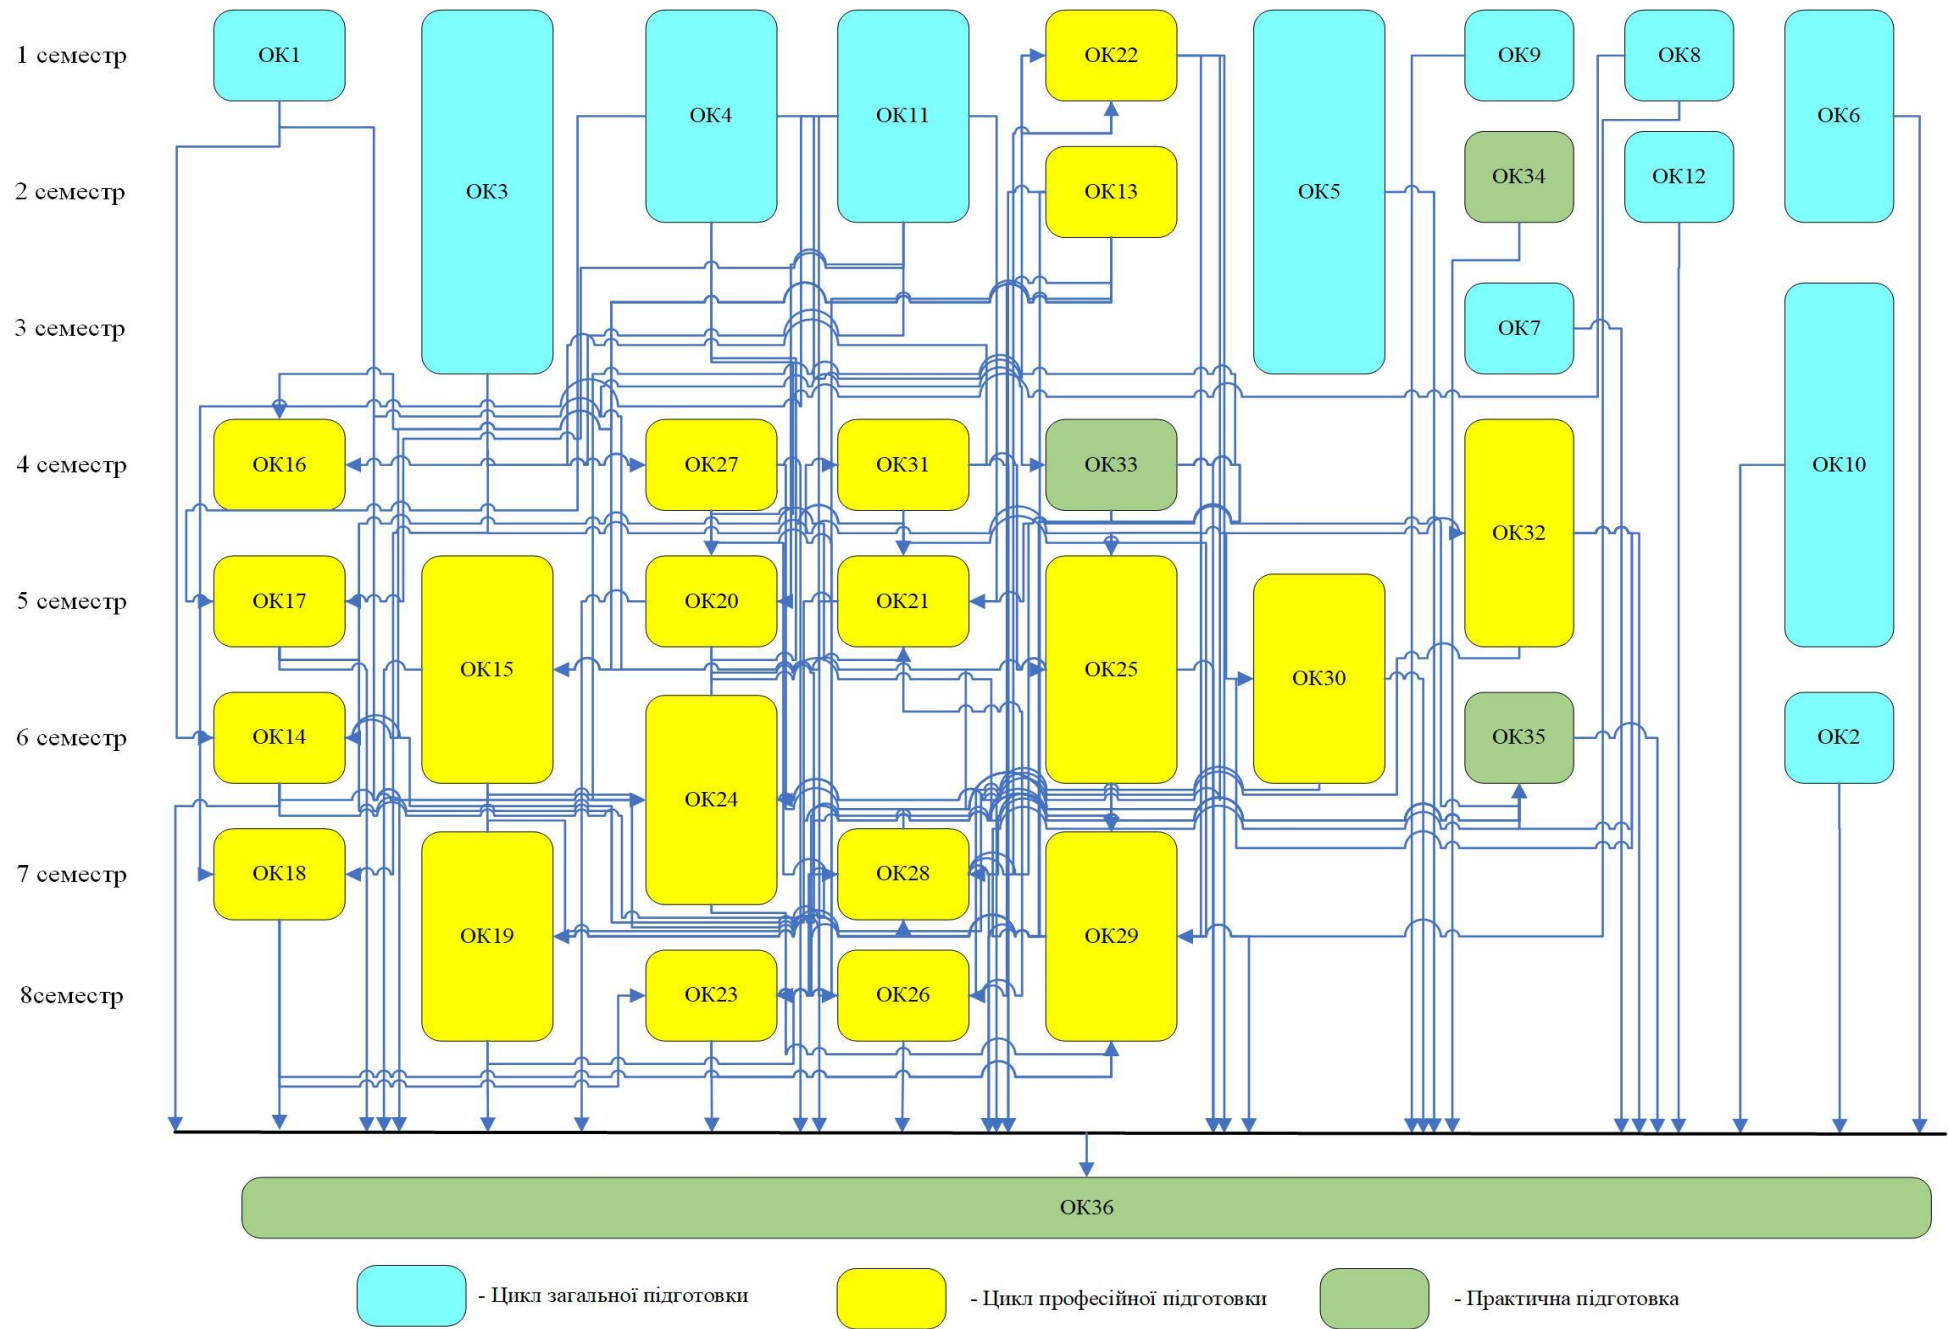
1 семестр
2 семестр
3 семестр
4 семестр
5 семестр
6 семестр
7 семестр
8семестр

ОК1
ОК3
ОК4
ОК11
ОК22
ОК5
ОК9
ОК8
ОК6
ОК13
ОК34
ОК12
ОК7
ОК10
ОК16
ОК27
ОК31
ОК33
ОК32
ОК17
ОК15
ОК20
ОК21
ОК25
ОК30
ОК14
ОК24
ОК35
ОК2
ОК18
ОК19
ОК28
ОК29
ОК23
ОК26
ОК36

- Цикл загальної підготовки
- Цикл професійної підготовки
- Практична підготовка